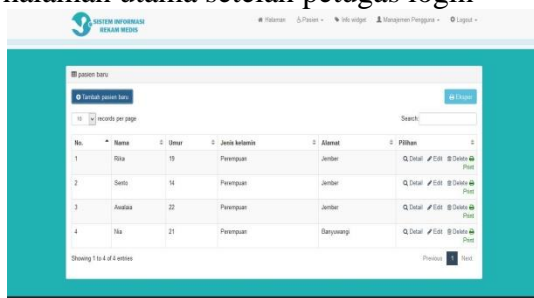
halaman utama setelah petugas login

SISTEM INFORMASI REKAM MEDIS

Halaman Pasien Info widget Manajemen Pengguna Logout

pasien baru

Tambah pasien baru

Eksport

10 records per page

Search:

| No. | Nama | Umur | Jenis kelamin | Alamat | Pilihan |
|---|---|---|---|---|---|
| 1 | Rika | 19 | Perempuan | Jember | Detail Edit Delete Print |
| 2 | Sento | 14 | Perempuan | Jember | Detail Edit Delete Print |
| 3 | Awalaia | 22 | Perempuan | Jember | Detail Edit Delete Print |
| 4 | Nia | 21 | Perempuan | Banyuwangi | Detail Edit Delete Print |

Showing 1 to 4 of 4 entries

Previous 1 Next